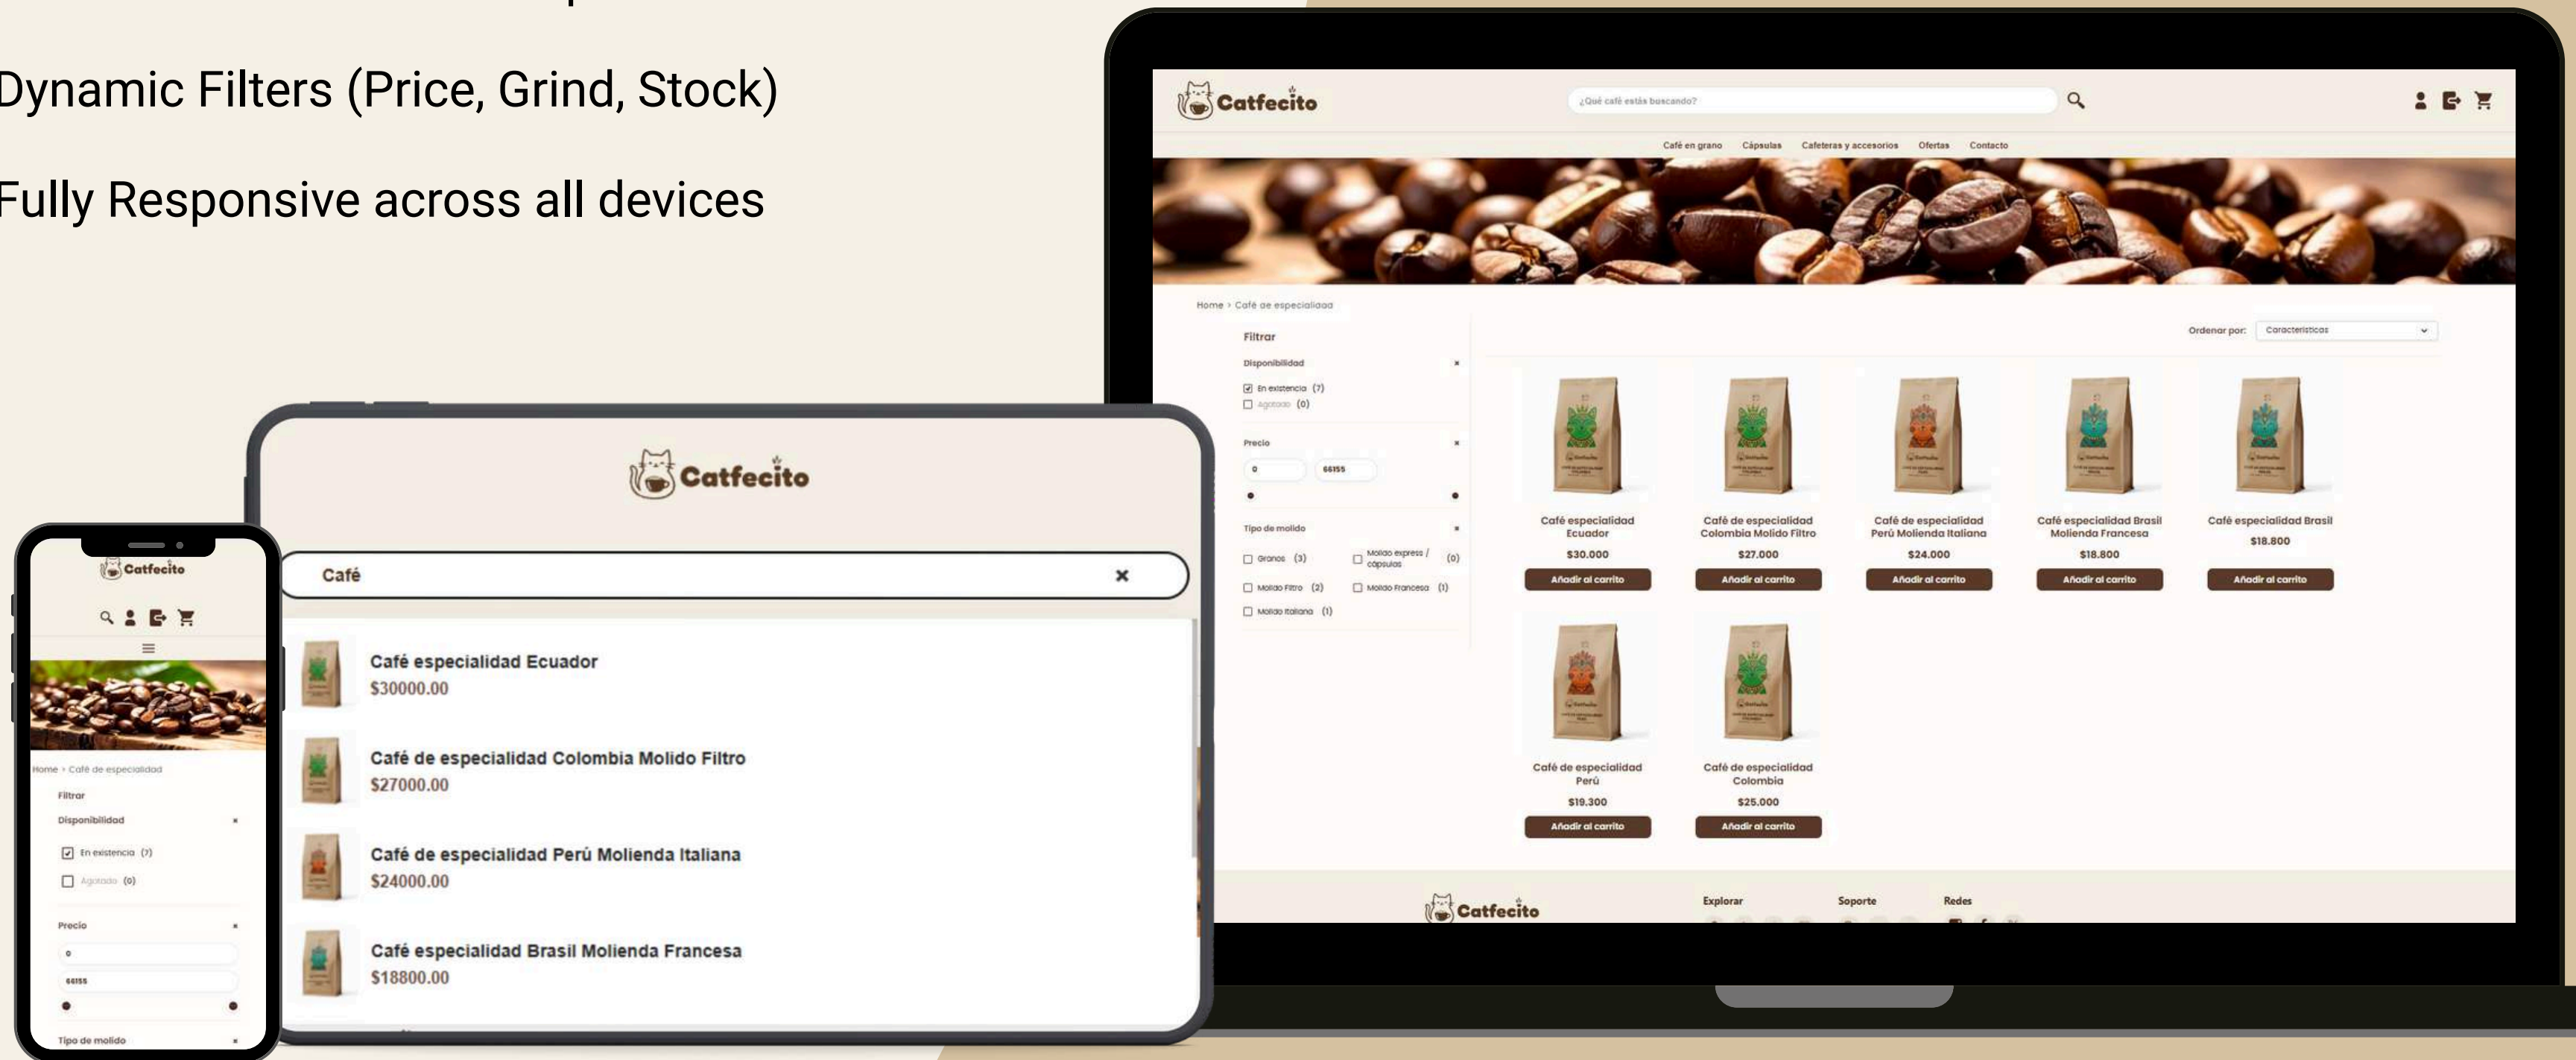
Dynamic Filters (Price, Grind, Stock)

Fully Responsive across all devices

Catfecito

¿Qué café estás buscando?

Café en grano Cápsulas Cafeteras y accesorios Ofertas Contacto

Home › Café de especialidad

Filtrar

Disponibilidad

En existencia (7)

Agotado (0)

Precio

0

66155

Tipo de molido

Granos (3)

Molido express / cápsulas (0)

Molido Filtro (2)

Molido Francesa (1)

Molido Italiana (1)

Ordenar por: Características

Café especialidad Ecuador
$30.000
Añadir al carrito

Café de especialidad Colombia Molido Filtro
$27.000
Añadir al carrito

Café de especialidad Perú Molienda Italiana
$24.000
Añadir al carrito

Café especialidad Brasil Molienda Francesa
$18.800
Añadir al carrito

Café especialidad Brasil
$18.800
Añadir al carrito

Café de especialidad Perú
$19.300
Añadir al carrito

Café de especialidad Colombia
$25.000
Añadir al carrito

Catfecito

Explorar

Soporte

Redes

Catfecito

Café

Café especialidad Ecuador
$30000.00

Café de especialidad Colombia Molido Filtro
$27000.00

Café de especialidad Perú Molienda Italiana
$24000.00

Café especialidad Brasil Molienda Francesa
$18800.00

Catfecito

Home › Café de especialidad

Filtrar

Disponibilidad

En existencia (7)

Agotado (0)

Precio

0

66155

Tipo de molido